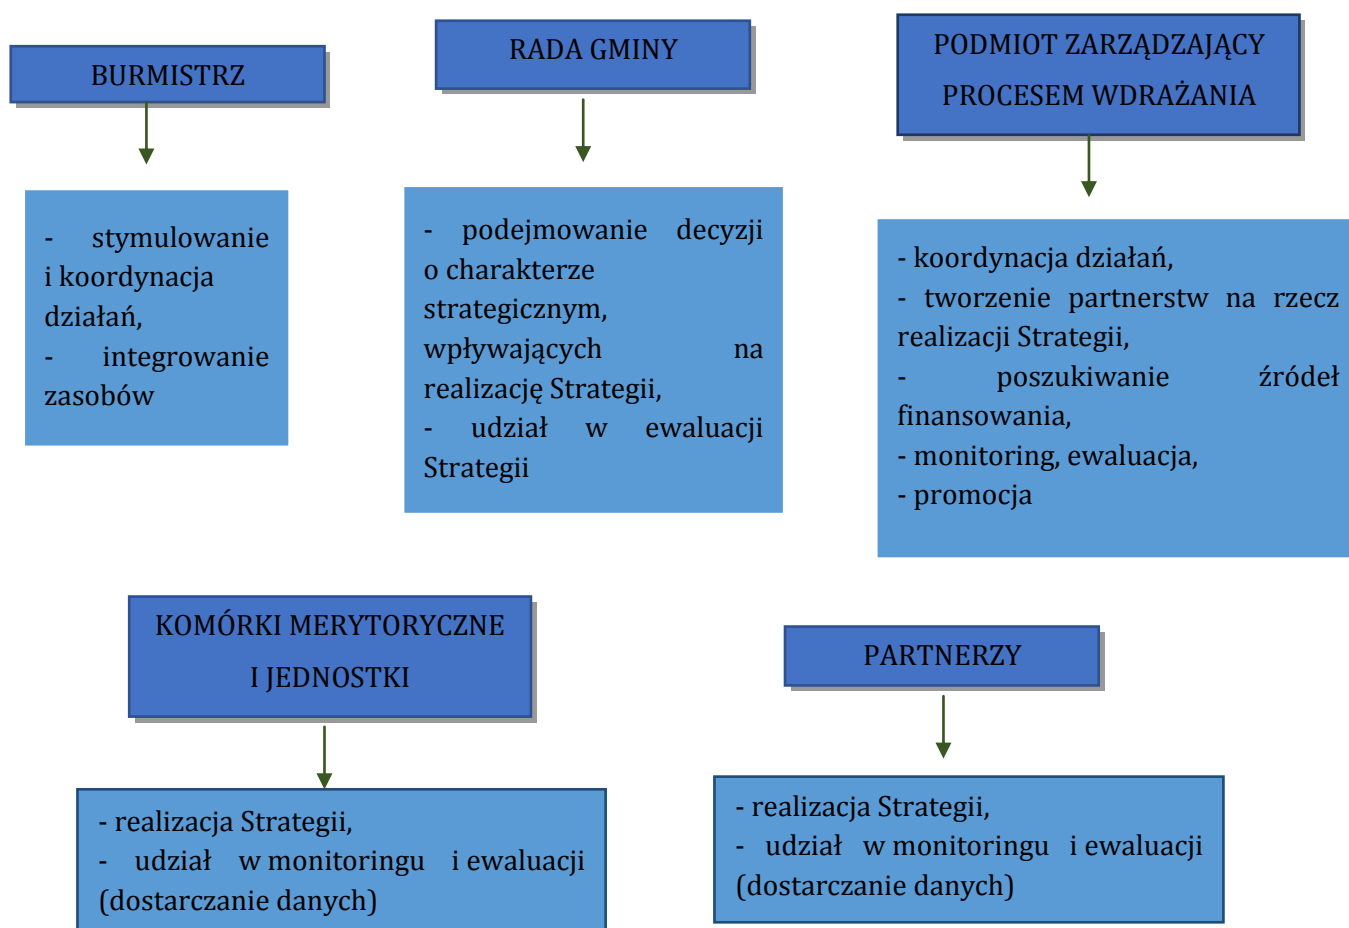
BURMISTRZ

- stymulowanie i koordynacja działań,
- integrowanie zasobów

RADA GMINY

- podejmowanie decyzji o charakterze strategicznym, wpływających na realizację Strategii,
- udział w ewaluacji Strategii

PODMIOT ZARZĄDZAJĄCY PROCESEM WDRAŻANIA

- koordynacja działań,
- tworzenie partnerstw na rzecz realizacji Strategii,
- poszukiwanie źródeł finansowania,
- monitoring, ewaluacja,
- promocja

KOMÓRKI MERYTORYCZNE I JEDNOSTKI

- realizacja Strategii,
- udział w monitoringu i ewaluacji (dostarczanie danych)

PARTNERZY

- realizacja Strategii,
- udział w monitoringu i ewaluacji (dostarczanie danych)